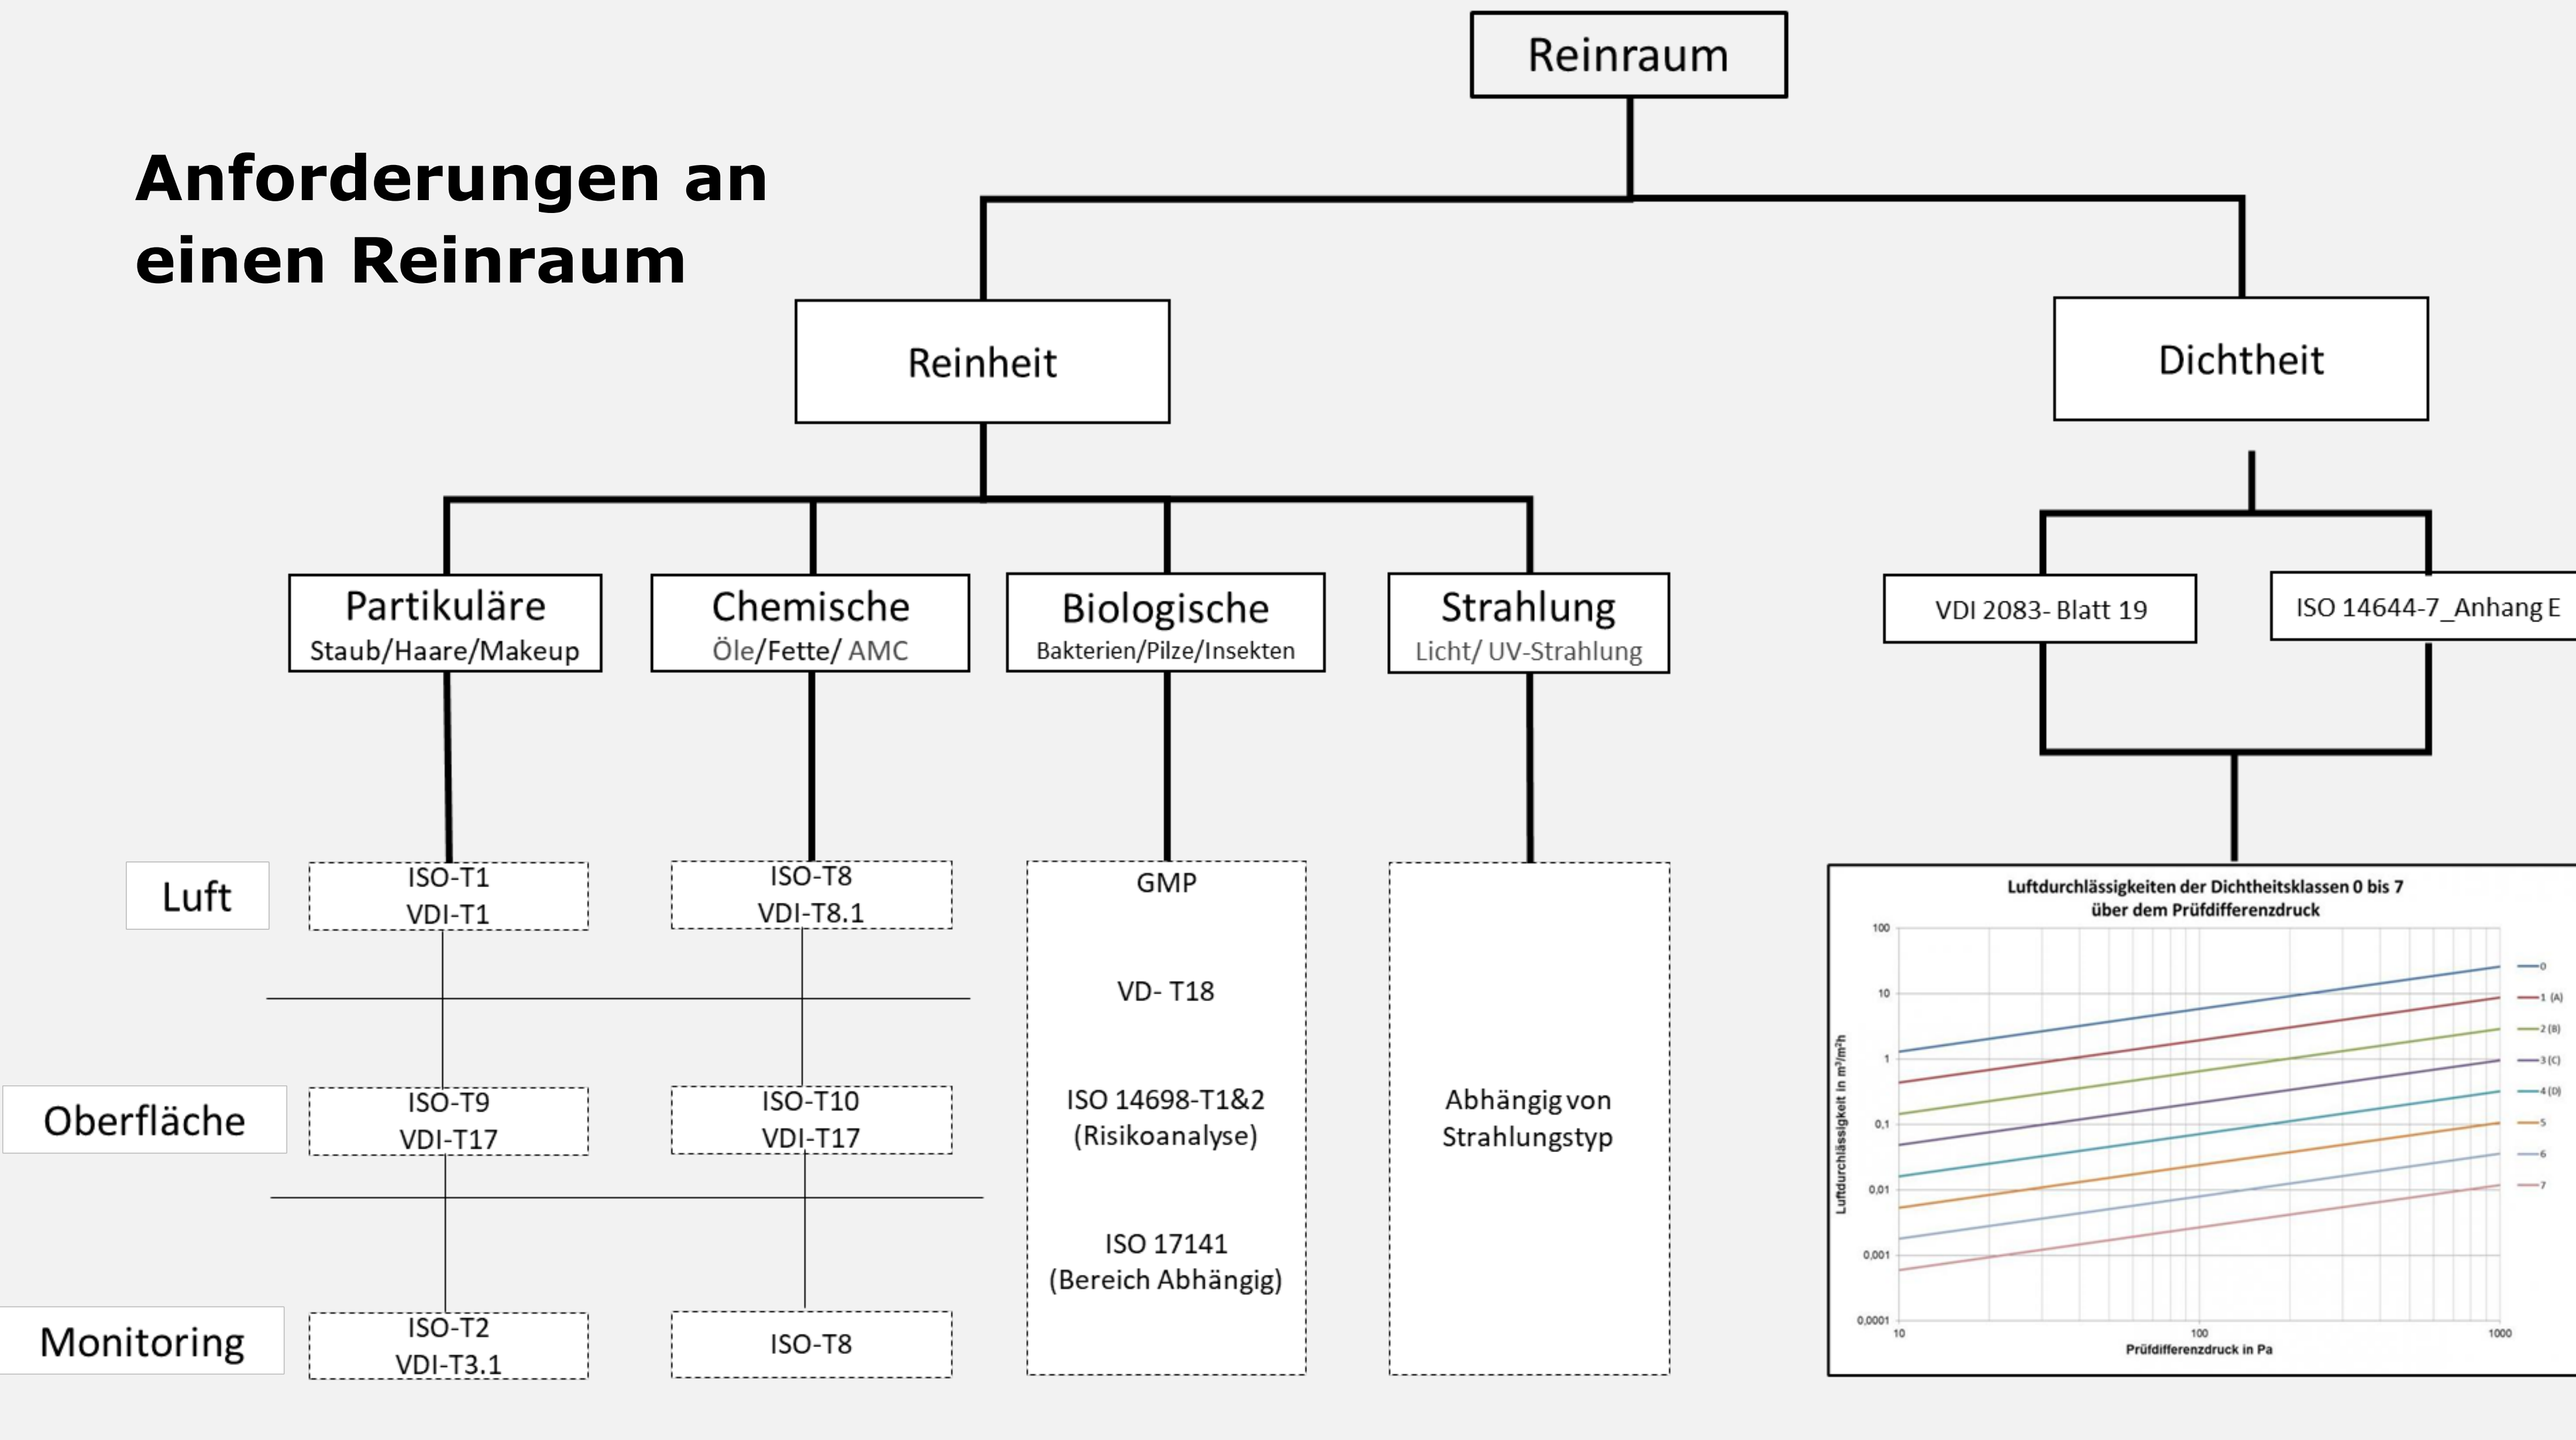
Anforderungen an einen Reinraum

Reinraum

Reinheit

Dichtheit

Partikuläre
Staub/Haare/Makeup

Chemische
Öle/Fette/ AMC

Biologische
Bakterien/Pilze/Insekten

Strahlung
Licht/ UV-Strahlung

VDI 2083- Blatt 19

ISO 14644-7_Anhang E

Luft

ISO-T1
VDI-T1

ISO-T8
VDI-T8.1

GMP

VD- T18

ISO 14698-T1&2
(Risikoanalyse)

ISO 17141
(Bereich Abhängig)

Abhängig von Strahlungstyp

Oberfläche

ISO-T9
VDI-T17

ISO-T10
VDI-T17

Monitoring

ISO-T2
VDI-T3.1

ISO-T8

Luftdurchlässigkeiten der Dichtheitsklassen 0 bis 7 über dem Prüfdifferenzdruck

100
10
1
0,1
0,01
0,001
0,0001

Luftdurchlässigkeit in $m^3/m^2h$

10
100
1000

Prüfdifferenzdruck in Pa

0
1 (A)
2 (B)
3 (C)
4 (D)
5
6
7